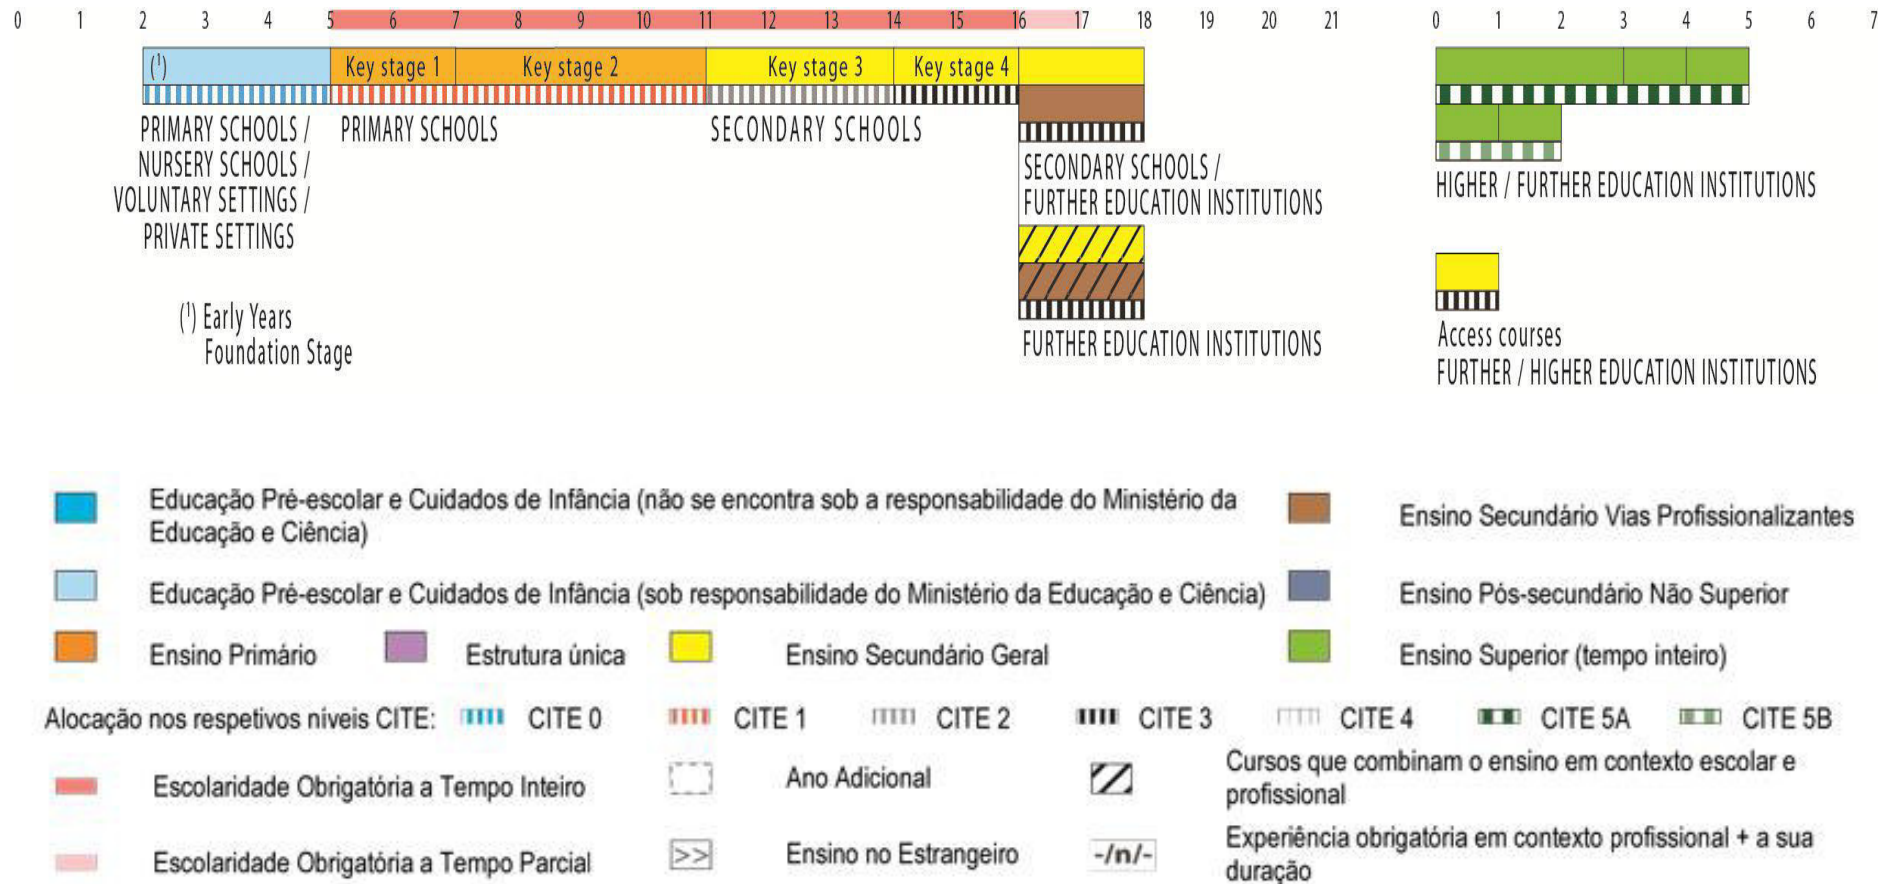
0 1 2 3 4 5 6 7 8 9 10 11 12 13 14 15 16 17 18 19 20 21

0 1 2 3 4 5 6 7

(¹) Key stage 1 Key stage 2 Key stage 3 Key stage 4

PRIMARY SCHOOLS / NURSERY SCHOOLS / VOLUNTARY SETTINGS / PRIVATE SETTINGS

PRIMARY SCHOOLS

SECONDARY SCHOOLS

SECONDARY SCHOOLS / FURTHER EDUCATION INSTITUTIONS

FURTHER EDUCATION INSTITUTIONS

HIGHER / FURTHER EDUCATION INSTITUTIONS

Access courses
FURTHER / HIGHER EDUCATION INSTITUTIONS

(¹) Early Years Foundation Stage

Educação Pré-escolar e Cuidados de Infância (não se encontra sob a responsabilidade do Ministério da Educação e Ciência)

Ensino Secundário Vias Profissionalizantes

Educação Pré-escolar e Cuidados de Infância (sob responsabilidade do Ministério da Educação e Ciência)

Ensino Pós-secundário Não Superior

Ensino Primário

Estrutura única

Ensino Secundário Geral

Ensino Superior (tempo inteiro)

Alocação nos respetivos níveis CITE: CITE 0 CITE 1 CITE 2 CITE 3 CITE 4 CITE 5A CITE 5B

Escolaridade Obrigatória a Tempo Inteiro

Ano Adicional

Cursos que combinam o ensino em contexto escolar e profissional

Escolaridade Obrigatória a Tempo Parcial

>> Ensino no Estrangeiro

-/n/- Experiência obrigatória em contexto profissional + a sua duração